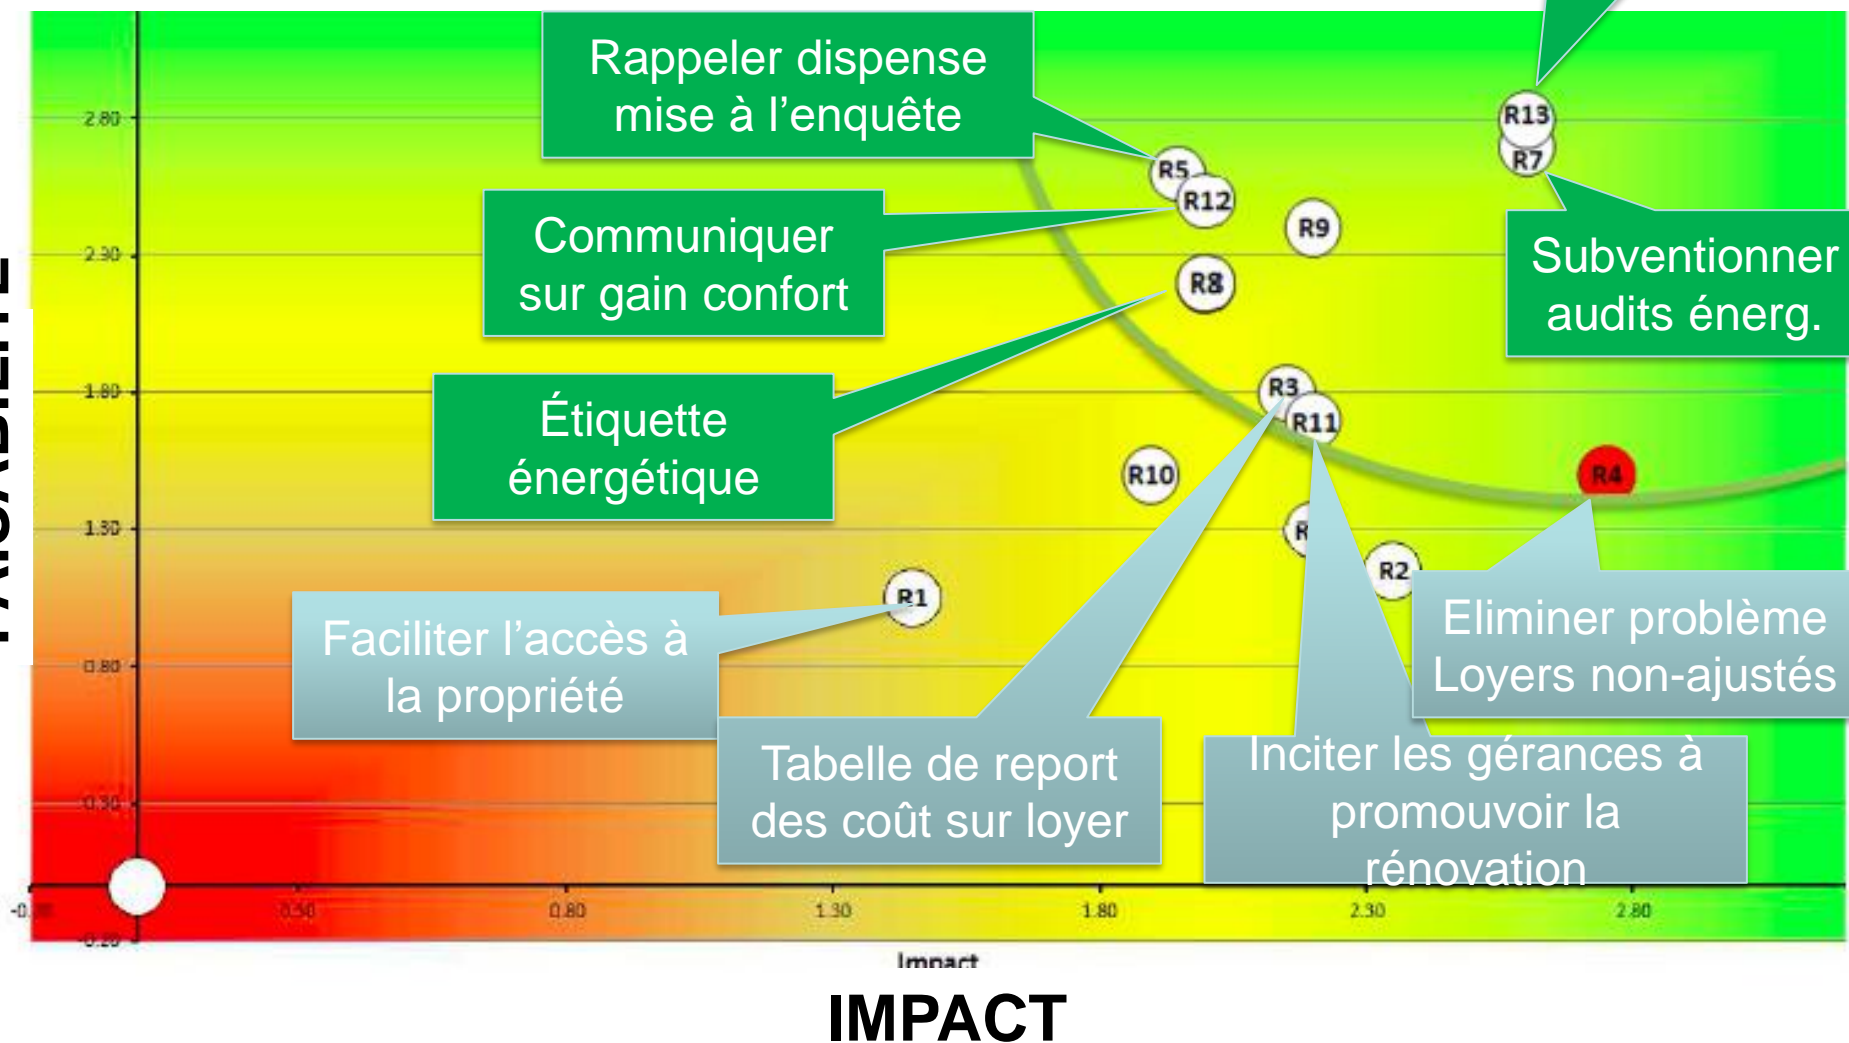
Rappeler dispense mise à l'enquête

Communiquer sur gain confort

Étiquette énergétique

Subventionner audits énerg.

Faciliter l'accès à la propriété

Eliminer problème Loyers non-ajustés

Tabelle de report des coût sur loyer

Inciter les gérances à promouvoir la rénovation

R13
R7
R5
R12
R9
R8
R3
R11
R10
R4
R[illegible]
R2
R1

2.80
2.30
1.80
1.30
0.80
0.30
-0.20
-0.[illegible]
0.30
0.80
1.30
1.80
2.30
2.80

Impact

IMPACT

FAISABILITÉ